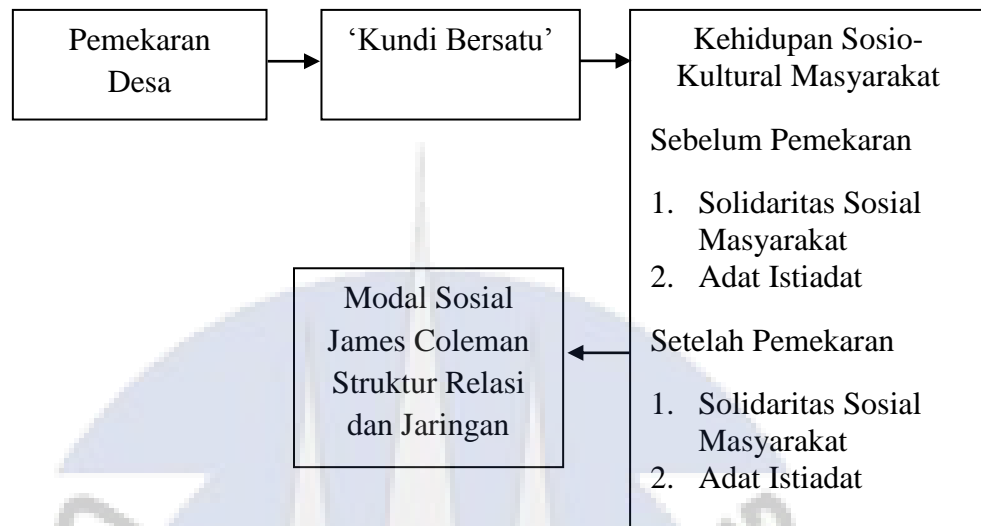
Pemekaran Desa

‘Kundi Bersatu’

Kehidupan Sosio-Kultural Masyarakat

Sebelum Pemekaran

1. Solidaritas Sosial Masyarakat
2. Adat Istiadat

Setelah Pemekaran

1. Solidaritas Sosial Masyarakat
2. Adat Istiadat

Modal Sosial James Coleman Struktur Relasi dan Jaringan